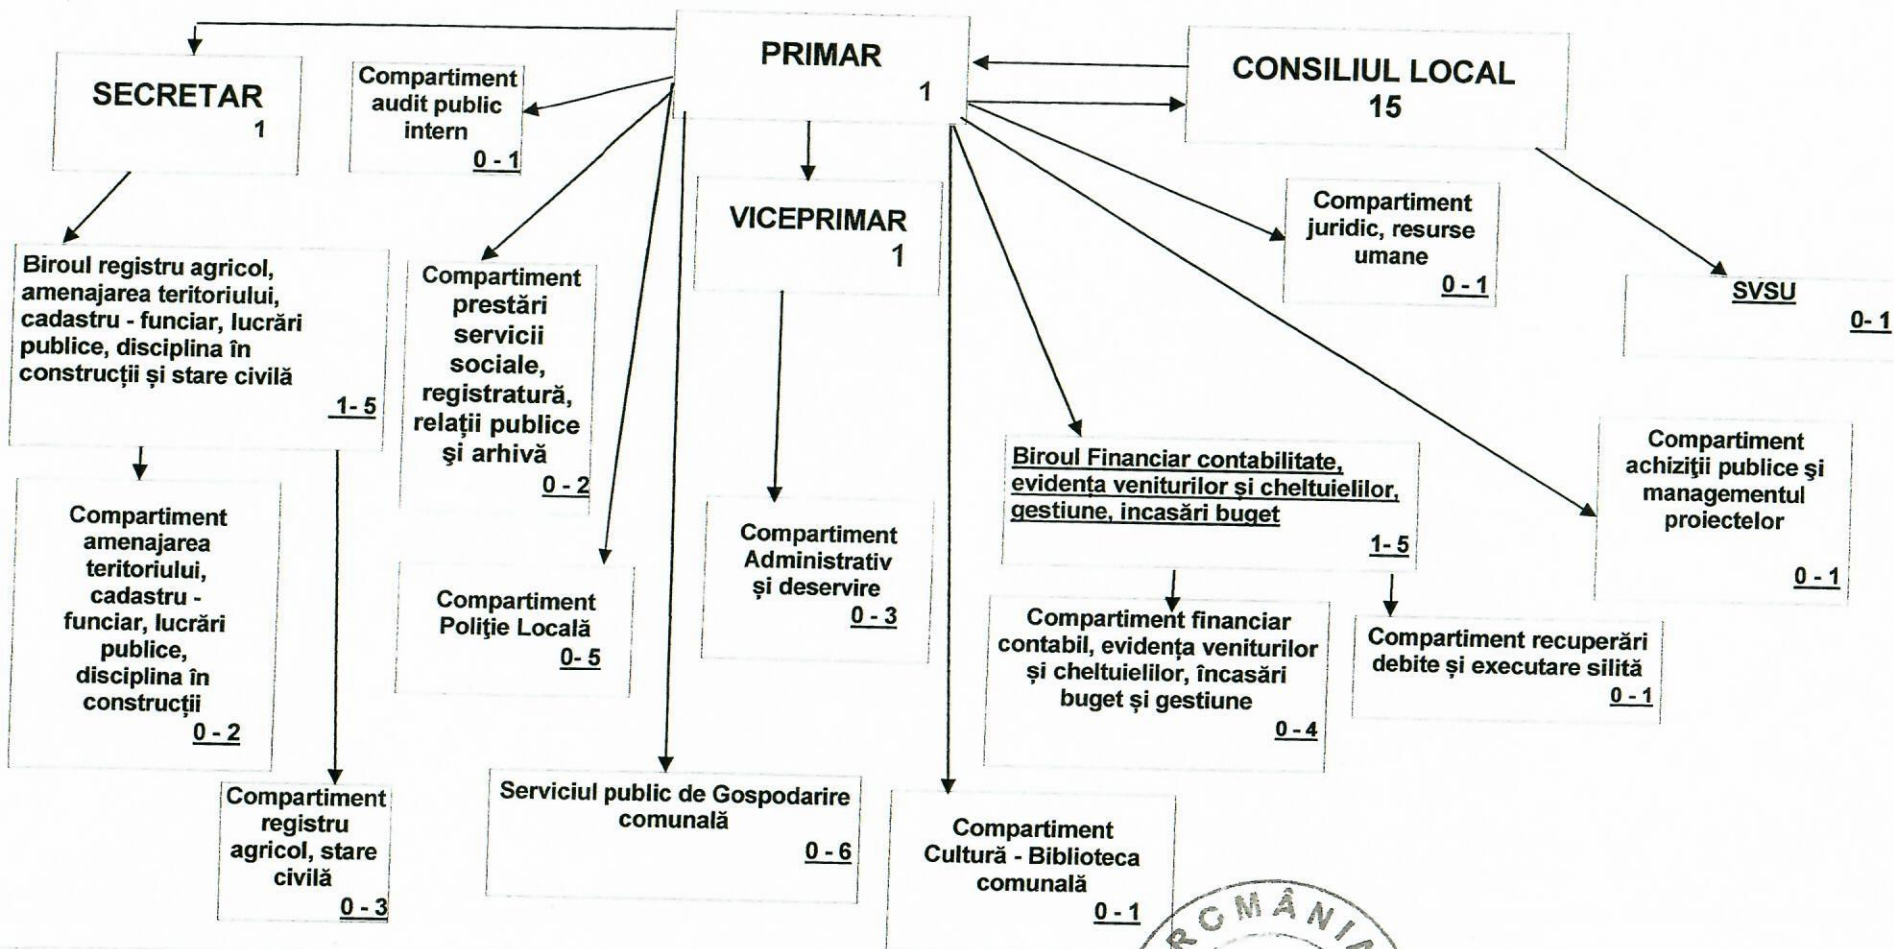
PRIMAR
1

CONSILIUL LOCAL
15

SECRETAR
1

Compartiment audit public intern
0 - 1

VICEPRIMAR
1

Compartiment juridic, resurse umane
0 - 1

SVSU
0- 1

Biroul registru agricol, amenajarea teritoriului, cadastru - funciar, lucrări publice, disciplina în construcții și stare civilă
1- 5

Compartiment prestări servicii sociale, registratură, relații publice şi arhivă
0 - 2

Compartiment amenajarea teritoriului, cadastru - funciar, lucrări publice, disciplina în construcții
0 - 2

Compartiment Poliţie Locală
0- 5

Compartiment Administrativ și deservire
0 - 3

Biroul Financiar contabilitate, evidența veniturilor și cheltuielilor, gestiune, incasări buget
1- 5

Compartiment achiziţii publice şi managementul proiectelor
0 - 1

Compartiment financiar contabil, evidența veniturilor și cheltuielilor, încasări buget și gestiune
0 - 4

Compartiment recuperări debite și executare silită
0 - 1

Compartiment registru agricol, stare civilă
0 - 3

Serviciul public de Gospodarire comunală
0 - 6

Compartiment Cultură - Biblioteca comunală
0 - 1

ROMÂNIA